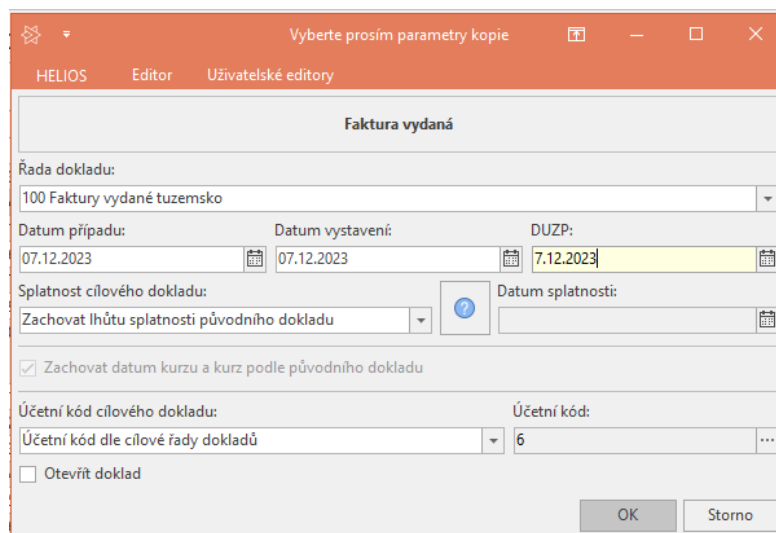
Vyberte prosím parametry kopie

HELIOS Editor Uživatelské editory

Faktura vydaná

Řada dokladu:
100 Faktury vydané tuzemsko

Datum případu:
07.12.2023

Datum vystavení:
07.12.2023

DUZP:
7.12.2023

Splatnost cílového dokladu:
Zachovat lhůtu splatnosti původního dokladu

Datum splatnosti:

Zachovat datum kurzu a kurz podle původního dokladu

Účetní kód cílového dokladu:
Účetní kód dle cílové řady dokladů

Účetní kód:
6

Otevřít doklad

OK

Storno